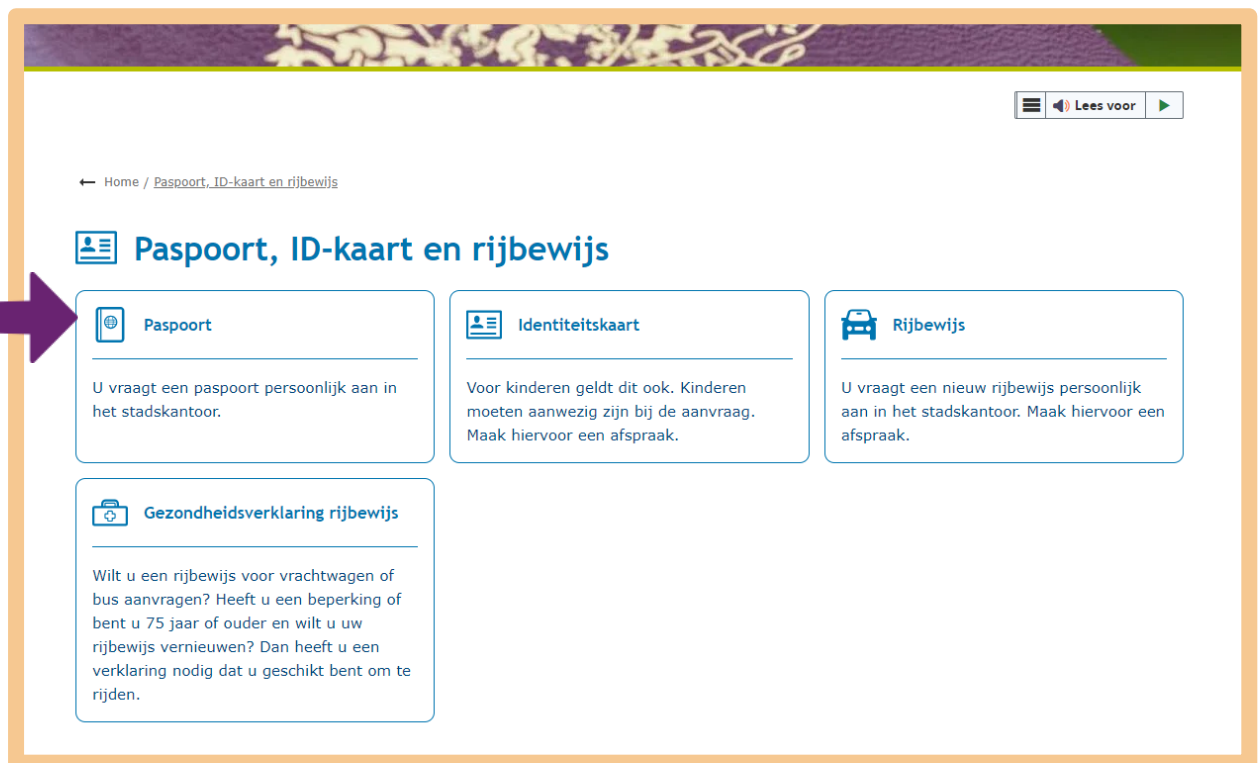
Lees voor

Home / Paspoort, ID-kaart en rijbewijs

Paspoort, ID-kaart en rijbewijs

Paspoort

U vraagt een paspoort persoonlijk aan in het stadskantoor.

Identiteitskaart

Voor kinderen geldt dit ook. Kinderen moeten aanwezig zijn bij de aanvraag. Maak hiervoor een afspraak.

Rijbewijs

U vraagt een nieuw rijbewijs persoonlijk aan in het stadskantoor. Maak hiervoor een afspraak.

Gezondheidsverklaring rijbewijs

Wilt u een rijbewijs voor vrachtwagen of bus aanvragen? Heeft u een beperking of bent u 75 jaar of ouder en wilt u uw rijbewijs vernieuwen? Dan heeft u een verklaring nodig dat u geschikt bent om te rijden.